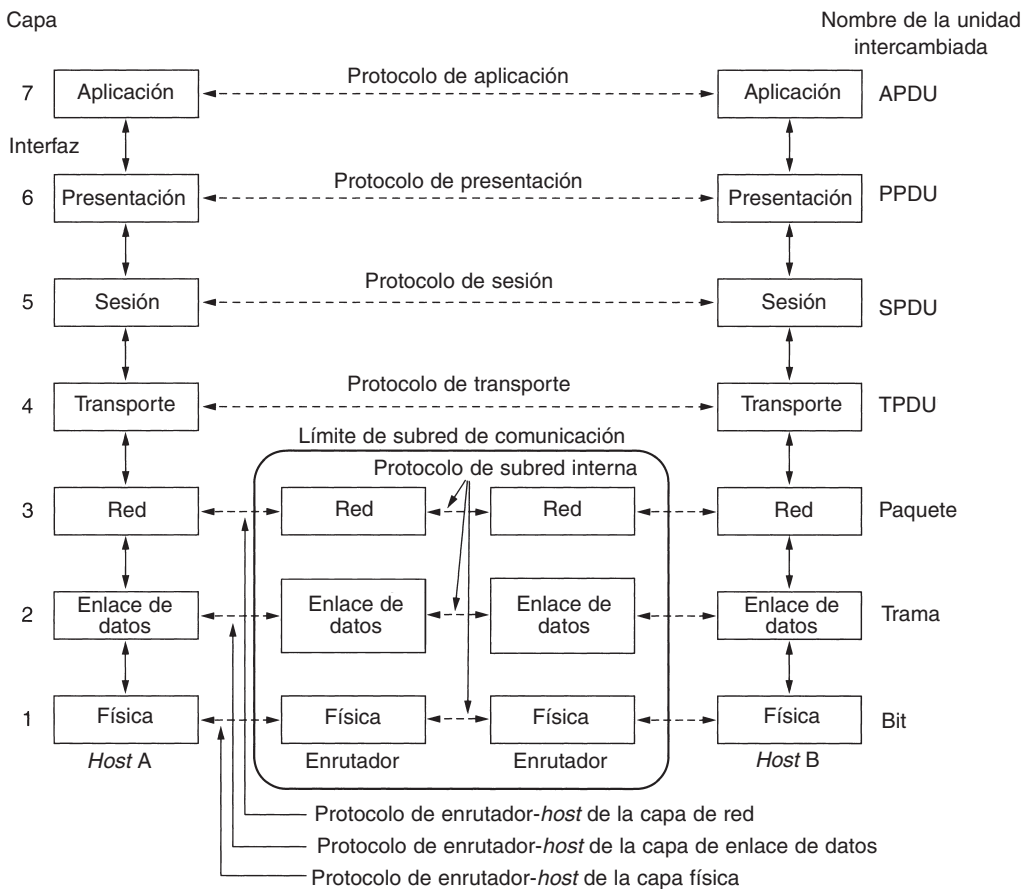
Capa

Nombre de la unidad intercambiada

7 Aplicación Protocolo de aplicación Aplicación APDU

Interfaz

6 Presentación Protocolo de presentación Presentación PPDU

5 Sesión Protocolo de sesión Sesión SPDU

4 Transporte Protocolo de transporte Transporte TPDU

Límite de subred de comunicación

Protocolo de subred interna

3 Red Red Red Red Paquete

2 Enlace de datos Enlace de datos Enlace de datos Enlace de datos Trama

1 Física Física Física Física Bit

Host A Enrutador Enrutador Host B

Protocolo de enrutador-host de la capa de red

Protocolo de enrutador-host de la capa de enlace de datos

Protocolo de enrutador-host de la capa física